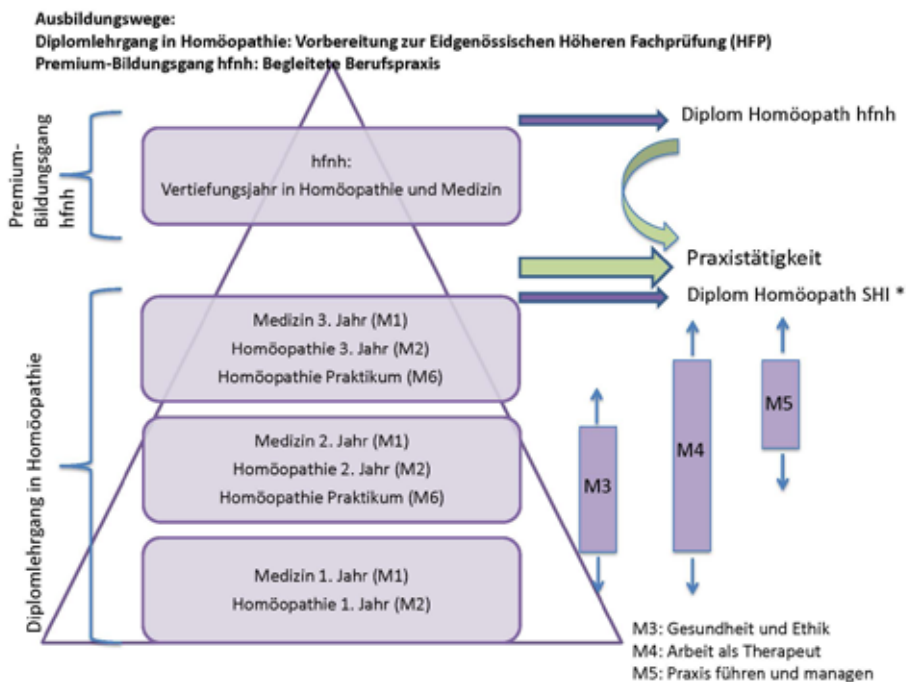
Ausbildungswege:
Diplomlehrgang in Homöopathie: Vorbereitung zur Eidgenössischen Höheren Fachprüfung (HFP)
Premium-Bildungsgang hfnh: Begleitete Berufspraxis

Premium-Bildungsgang hfnh

hfnh:
Vertiefungsjahr in Homöopathie und Medizin

Diplom Homöopath hfnh

Praxistätigkeit

Diplom Homöopath SHI *

Diplomlehrgang in Homöopathie

Medizin 3. Jahr (M1)
Homöopathie 3. Jahr (M2)
Homöopathie Praktikum (M6)

Medizin 2. Jahr (M1)
Homöopathie 2. Jahr (M2)
Homöopathie Praktikum (M6)

Medizin 1. Jahr (M1)
Homöopathie 1. Jahr (M2)

M3

M4

M5

M3: Gesundheit und Ethik
M4: Arbeit als Therapeut
M5: Praxis führen und managen